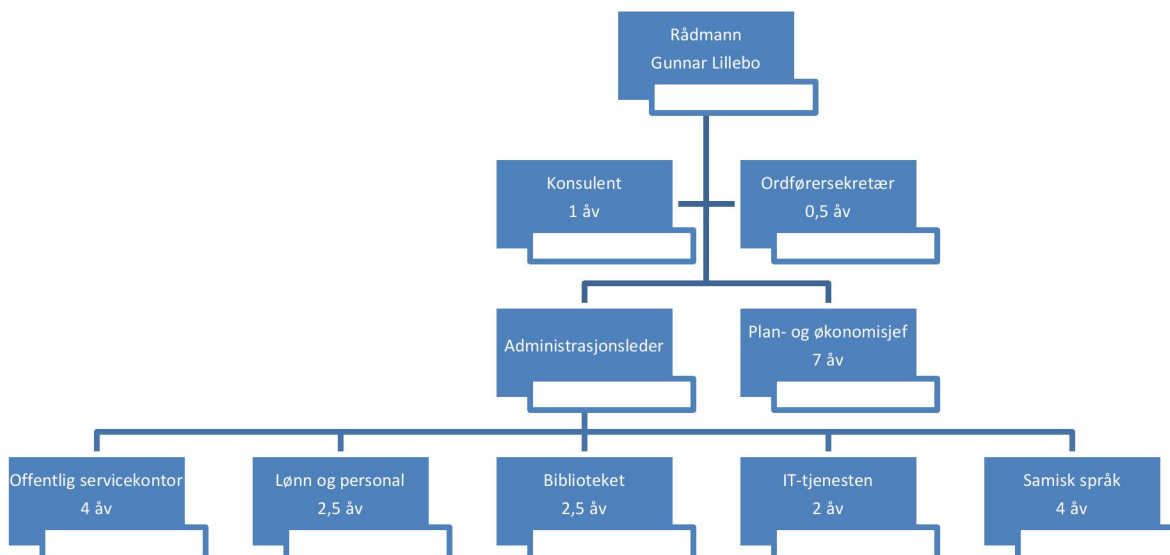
Rådmann
Gunnar Lillebo

Konsulent
1 åv

Ordførersekretær
0,5 åv

Administrasjonsleder

Plan- og økonomisjef
7 åv

Offentlig servicekontor
4 åv

Lønn og personal
2,5 åv

Biblioteket
2,5 åv

IT-tjenesten
2 åv

Samisk språk
4 åv